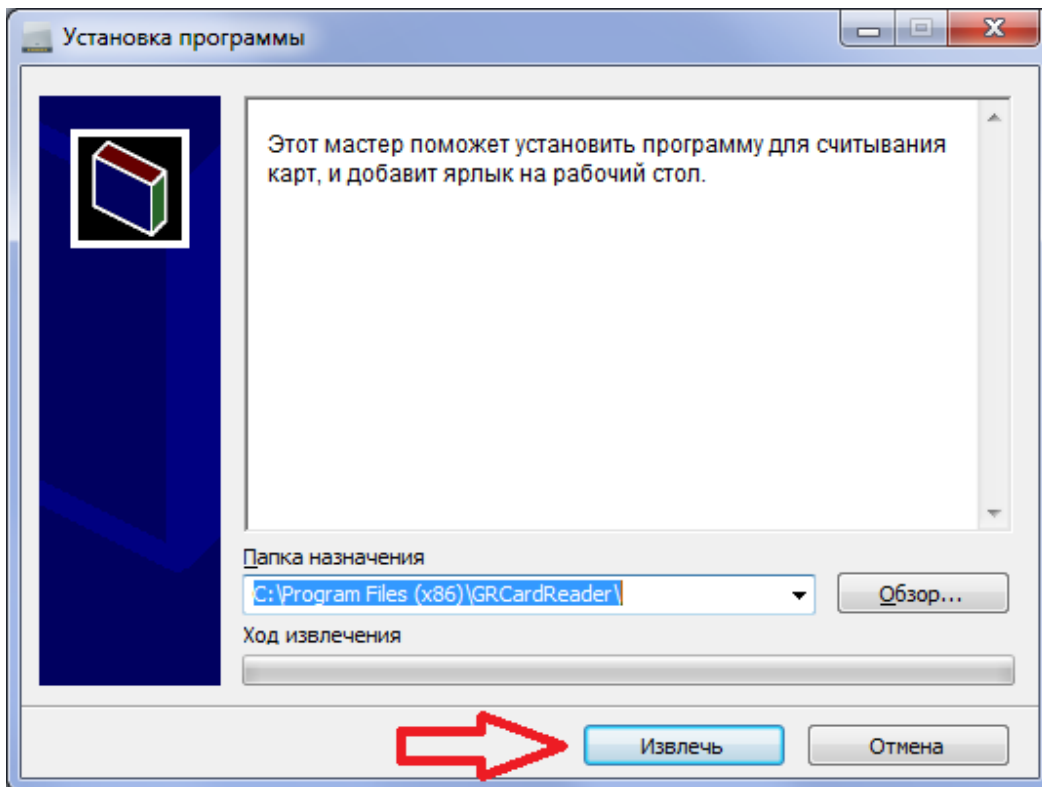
Установка программы

Этот мастер поможет установить программу для считывания карт, и добавит ярлык на рабочий стол.

Папка назначения

C:\Program Files (x86)\GRCardReader\

Обзор...

Ход извлечения

Извлечь

Отмена